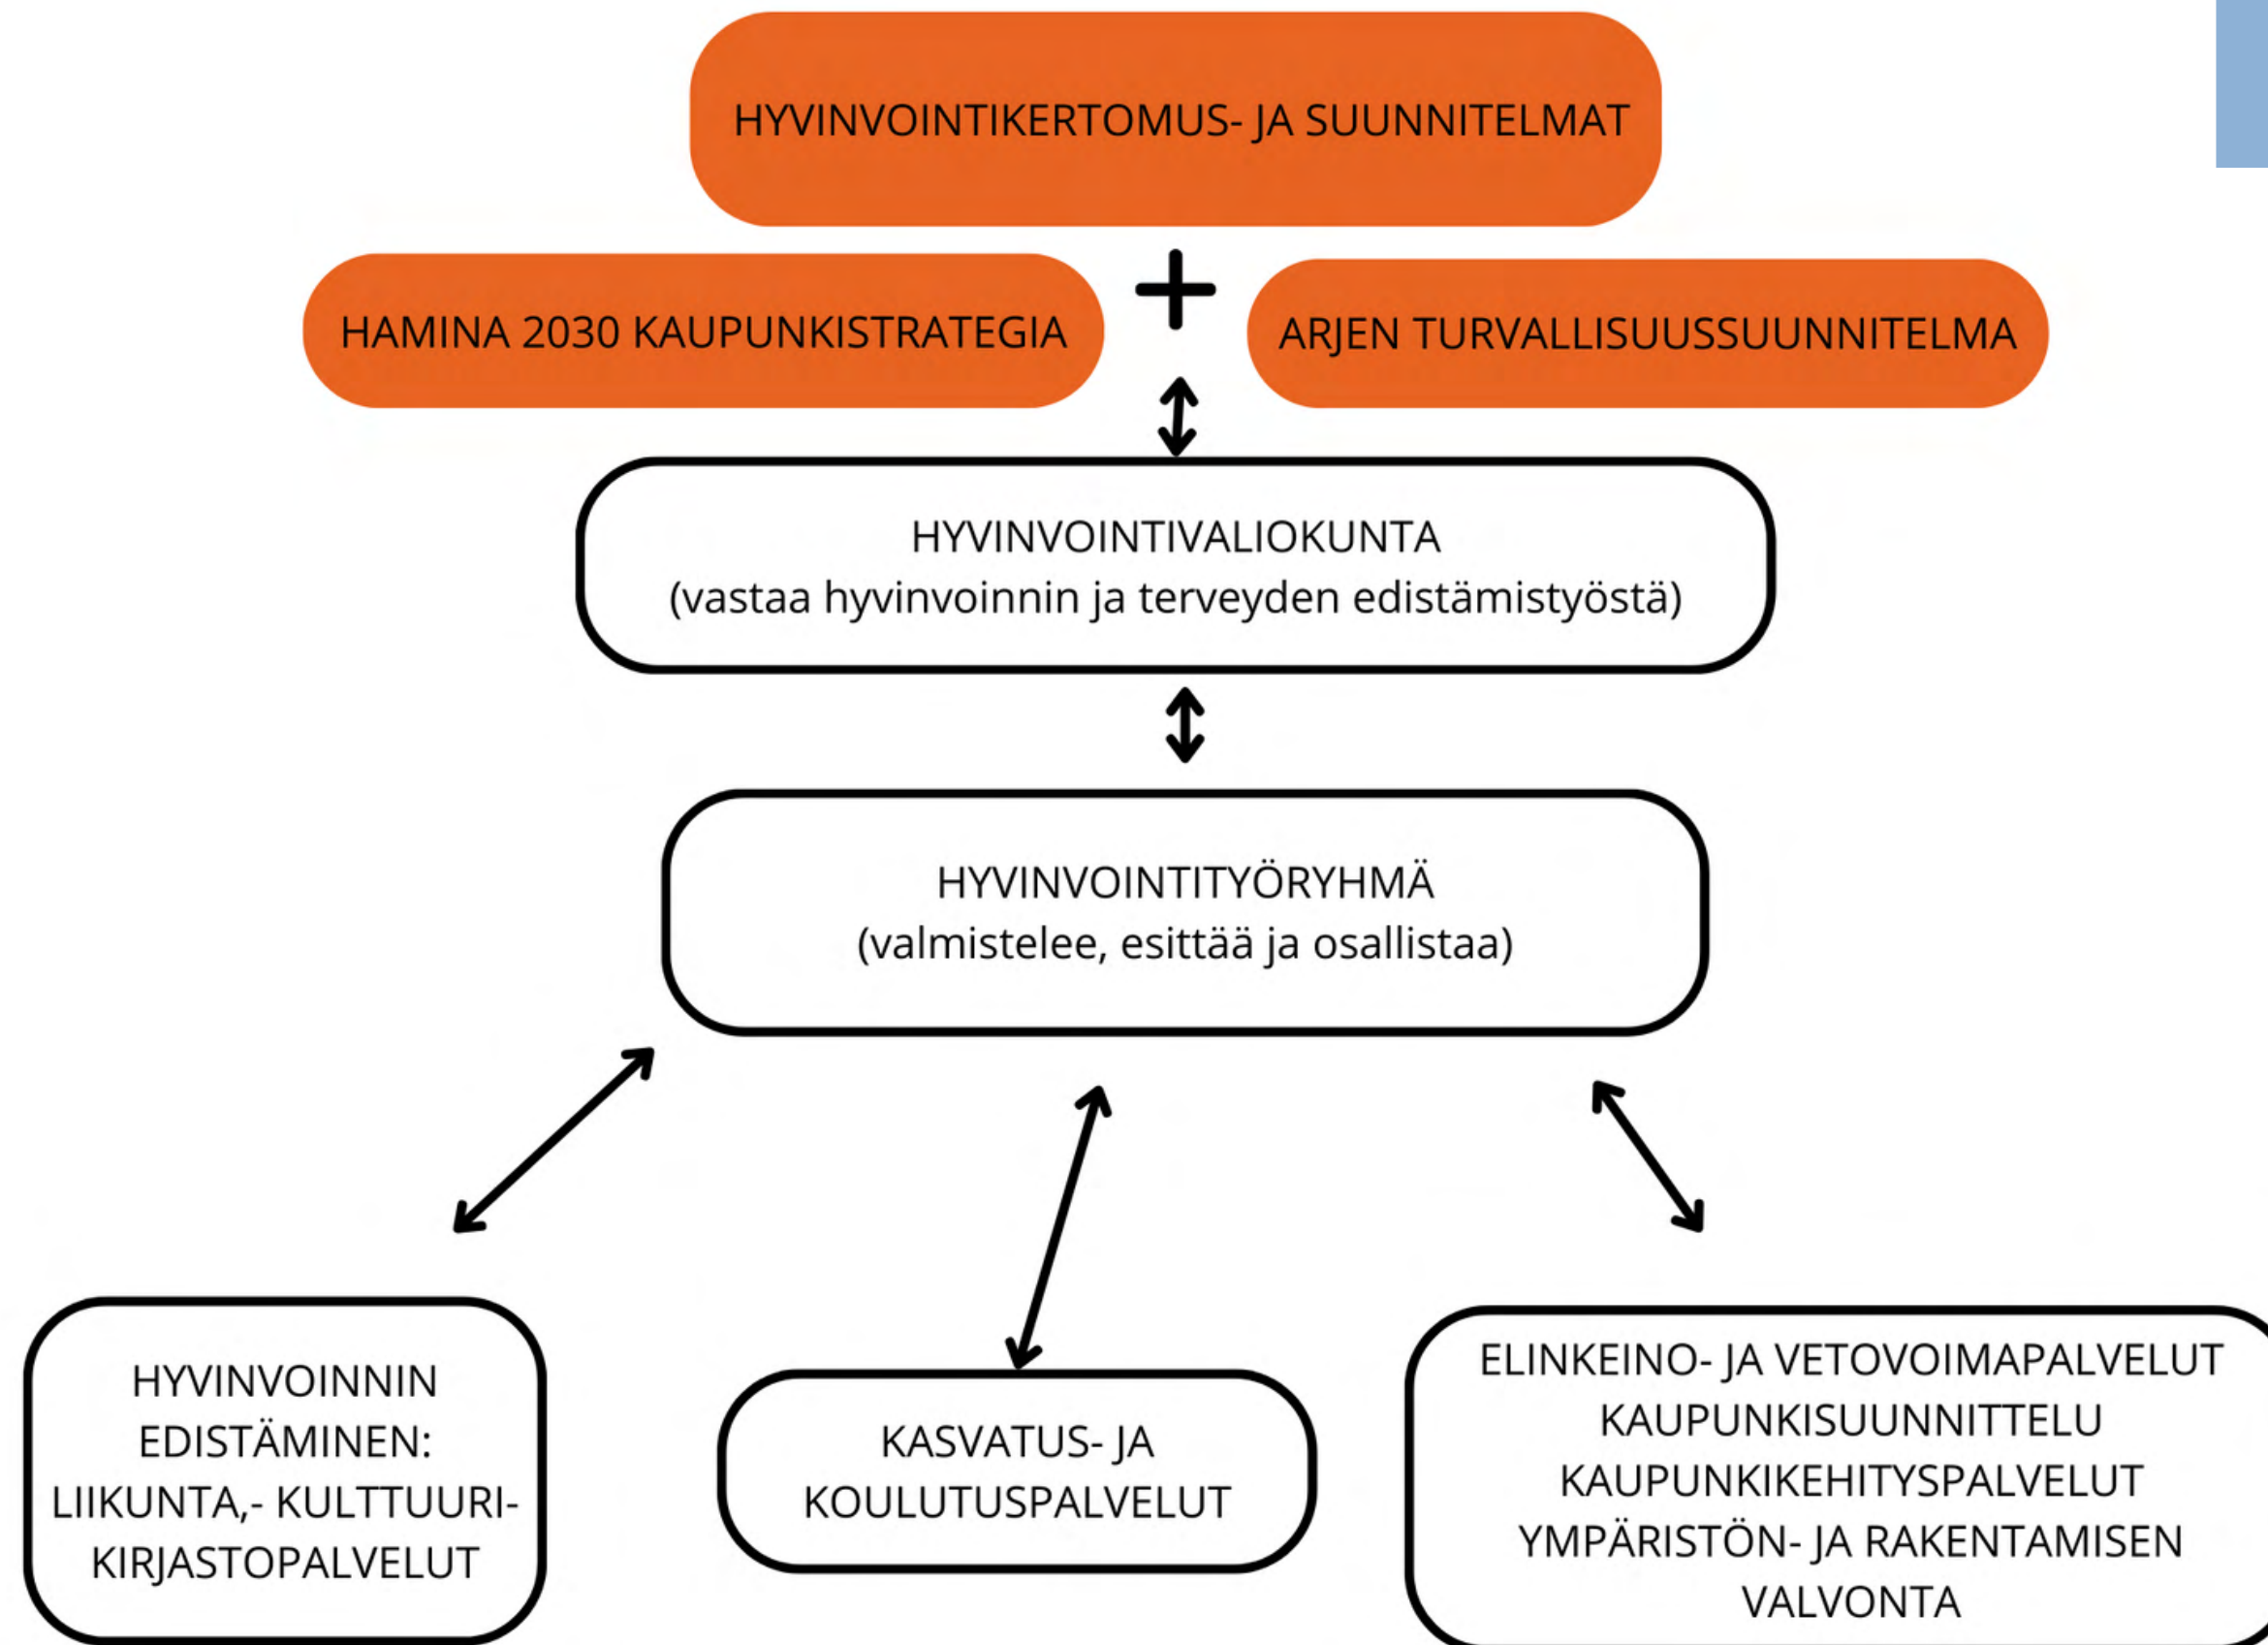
HYVINVOINTIKERTOMUS- JA SUUNNITELMAT

HAMINA 2030 KAUPUNKISTRATEGIA

+

ARJEN TURVALLISUUSSUUNNITELMA

HYVINVOINTIVALIOKUNTA
(vastaa hyvinvoinnin ja terveyden edistämistyöstä)

HYVINVOINTITYÖRYHMÄ
(valmistelee, esittää ja osallistaa)

HYVINVOINNIN EDISTÄMINEN: LIIKUNTA,- KULTTUURI- KIRJASTOPALVELUT

KASVATUS- JA KOULUTUSPALVELUT

ELINKEINO- JA VETOVOIMAPALVELUT
KAUPUNKISUUNNITTELU
KAUPUNKIKEHITYSPALVELUT
YMPÄRISTÖN- JA RAKENTAMISEN VALVONTA